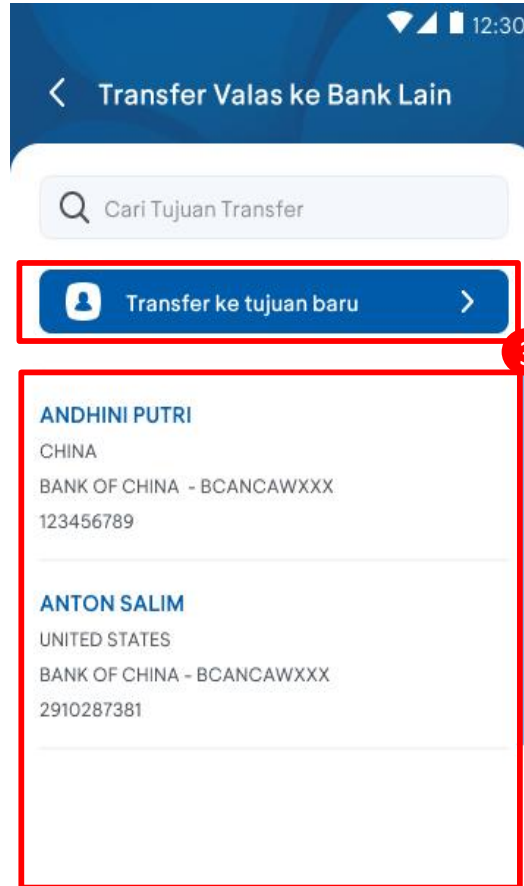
12:30

Transfer Valas ke Bank Lain

Cari Tujuan Transfer

Transfer ke tujuan baru

ANDHINI PUTRI
CHINA
BANK OF CHINA - BCANCAWXXX
123456789

ANTON SALIM
UNITED STATES
BANK OF CHINA - BCANCAWXXX
2910287381